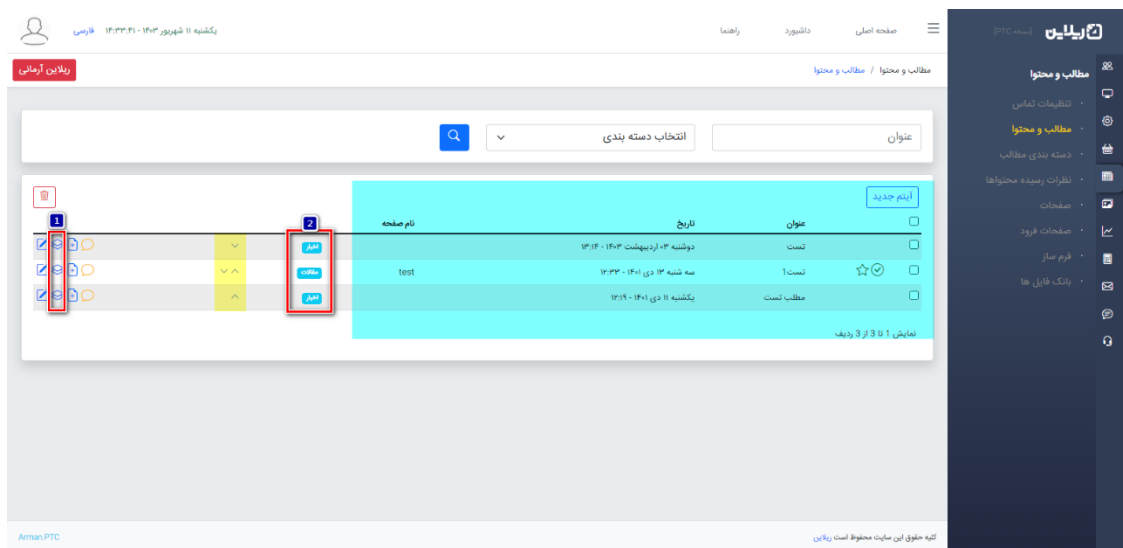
ریلاین نسخه PTC

مطالب و محتوا
تنظیمات تماس
مطالب و محتوا
دسته بندی مطالب
نظرات رسیده محتواها
صفحات
صفحات فرود
فرم ساز
بانک فایل ها

صفحه اصلی داشبورد راهنما

یکشنبه ۱۱ شهریور ۱۴۰۳ - ۱۴:۳۳:۴۱ فارسی

مطالب و محتوا / مطالب و محتوا

ریلاین آرمانی

عنوان

انتخاب دسته بندی

آیتم جدید

1

2

| عنوان | تاریخ | نام صفحه | | |
|---|---|---|---|---|
| تست | دوشنبه ۰۳ اردیبهشت ۱۴۰۳ - ۱۳:۱۴ | | اخبار | |
| تست1 | سه شنبه ۱۳ دی ۱۴۰۱ - ۱۲:۳۳ | test | مقالات | |
| مطلب تست | یکشنبه ۱۱ دی ۱۴۰۱ - ۱۲:۱۹ | | اخبار | |

نمایش 1 تا 3 از 3 ردیف

کلیه حقوق این سایت محفوظ است ریلاین

Arman.PTC